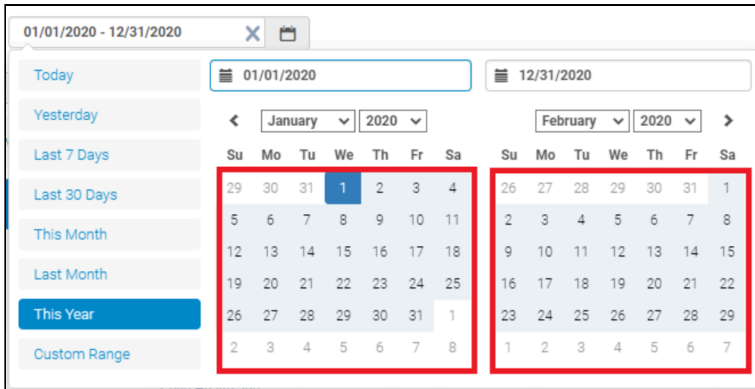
01/01/2020 - 12/31/2020

Today
Yesterday
Last 7 Days
Last 30 Days
This Month
Last Month
This Year
Custom Range

01/01/2020

12/31/2020

January 2020

| Su | Mo | Tu | We | Th | Fr | Sa |
|---|---|---|---|---|---|---|
| 29 | 30 | 31 | 1 | 2 | 3 | 4 |
| 5 | 6 | 7 | 8 | 9 | 10 | 11 |
| 12 | 13 | 14 | 15 | 16 | 17 | 18 |
| 19 | 20 | 21 | 22 | 23 | 24 | 25 |
| 26 | 27 | 28 | 29 | 30 | 31 | 1 |
| 2 | 3 | 4 | 5 | 6 | 7 | 8 |

February 2020

| Su | Mo | Tu | We | Th | Fr | Sa |
|---|---|---|---|---|---|---|
| 26 | 27 | 28 | 29 | 30 | 31 | 1 |
| 2 | 3 | 4 | 5 | 6 | 7 | 8 |
| 9 | 10 | 11 | 12 | 13 | 14 | 15 |
| 16 | 17 | 18 | 19 | 20 | 21 | 22 |
| 23 | 24 | 25 | 26 | 27 | 28 | 29 |
| 1 | 2 | 3 | 4 | 5 | 6 | 7 |